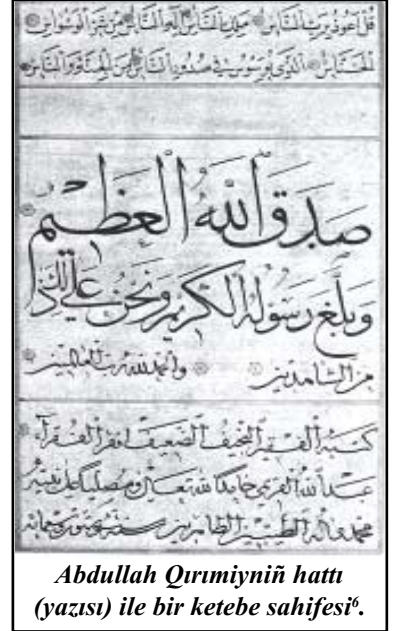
قل اعوذ برب الناس ملك الناس اله الناس من شر الوسواس الخناس الذي يوسوس في صدور الناس من الجنة والناس

صدق الله العظيم

وبلغ رسوله الكريم ونحن على ذلك

من الشاهدين والحمد لله رب العالمين

كتبه العبد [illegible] الضعيف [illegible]

عبد الله القريمي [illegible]

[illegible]

Abdullah Qırımıyniñ hattı (yazısı) ile bir ketebe sahifesi⁶.